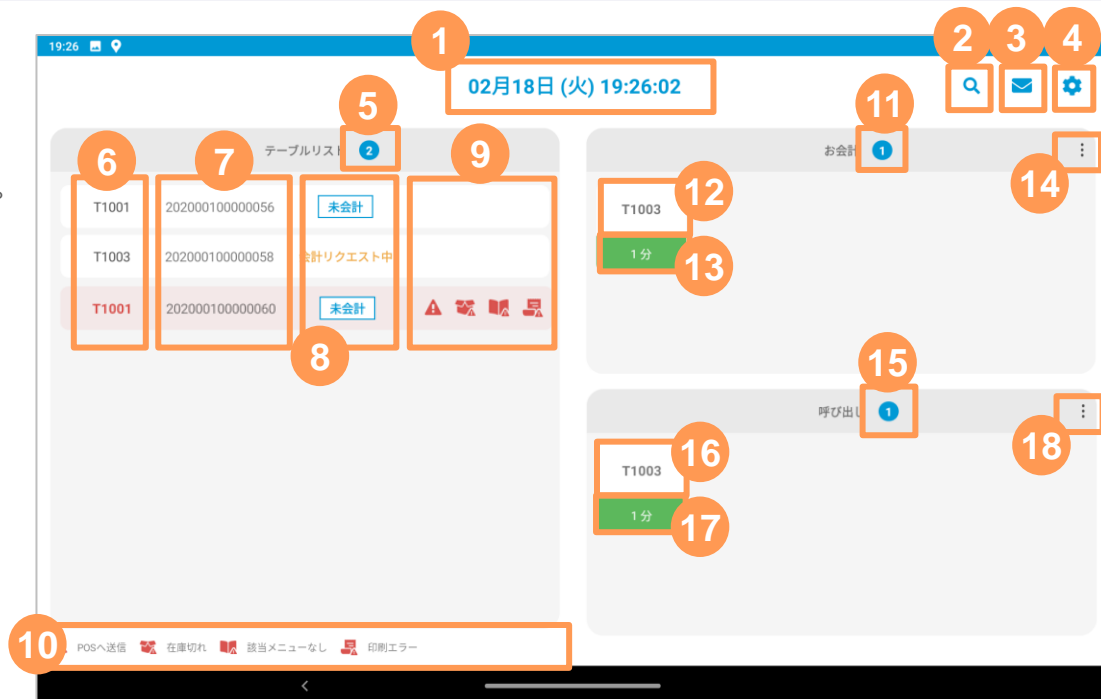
19:26

1

02月18日 (火) 19:26:02

2 3 4

5

テーブルリスト 2

6 7 9

| T1001 | 202000100000056 | 未会計 | |
|---|---|---|---|
| T1003 | 202000100000058 | 会計リクエスト中 | |
| T1001 | 202000100000060 | 未会計 | |

8

11

お会計 1

14

12

T1003

1分

13

15

呼び出し 1

18

16

T1003

1分

17

10

POSへ送信 在庫切れ 該当メニューなし 印刷エラー